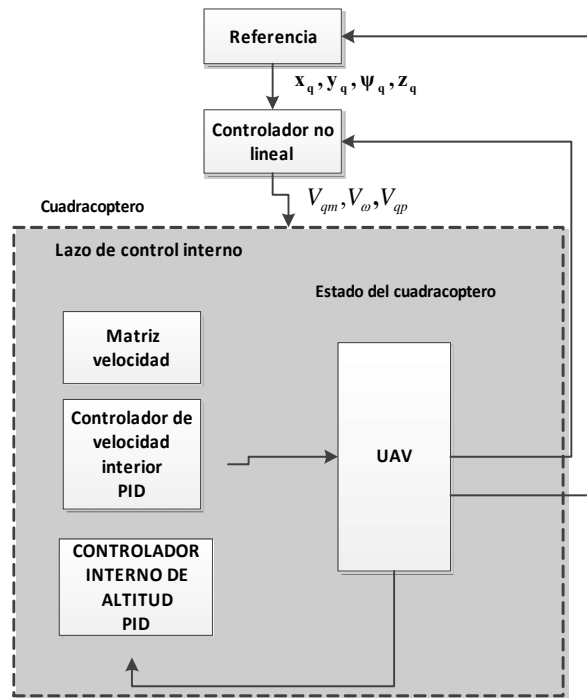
Referencia

$\mathbf{x_q}, \mathbf{y_q}, \mathbf{\psi_q}, \mathbf{z_q}$

Controlador no lineal

$V_{qm}, V_{\omega}, V_{qp}$

Cuadracoptero

Lazo de control interno

Estado del cuadracoptero

Matriz velocidad

Controlador de velocidad interior PID

UAV

CONTROLADOR INTERNO DE ALTITUD PID